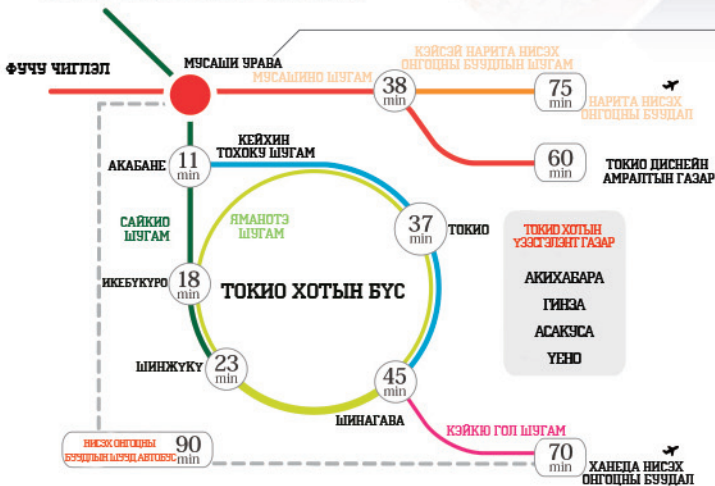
ФУЧУ ЧИГЛЭЛ

МУСАШИ УРАВА

КЭЙСЭЙ НАРИТА НИСЭХ ОНГОЦНЫ БУУДЛЫН ШУГАМ

МУСАШИНО ШУГАМ

38 min

75 min

НАРИТА НИСЭХ ОНГОЦНЫ БУУДАЛ

60 min

ТОКИО ДИСНЕЙН АМРАЛТЫН ГАЗАР

КЕЙХИН ТОХОКУ ШУГАМ

АКАБАНЕ

11 min

САЙКИО ШУГАМ

ЯМАНОТЭ ШУГАМ

37 min

ТОКИО

ТОКИО ХОТЫН ҮЗЭСГЭЛЭНТ ГАЗАР

АКИХАБАРА

ГИНЗА

АСАКУСА

ҮЕНО

ИКЕБУКУРО

18 min

ТОКИО ХОТЫН БҮС

ШИНЖУКУ

23 min

45 min

ШИНАГАВА

КЭЙКЮ ГОЛ ШУГАМ

НИСЭХ ОНГОЦНЫ БУУДЛЫН ЧУУД АВТОБУС

90 min

70 min

ХАНЕДА НИСЭХ ОНГОЦНЫ БУУДАЛ